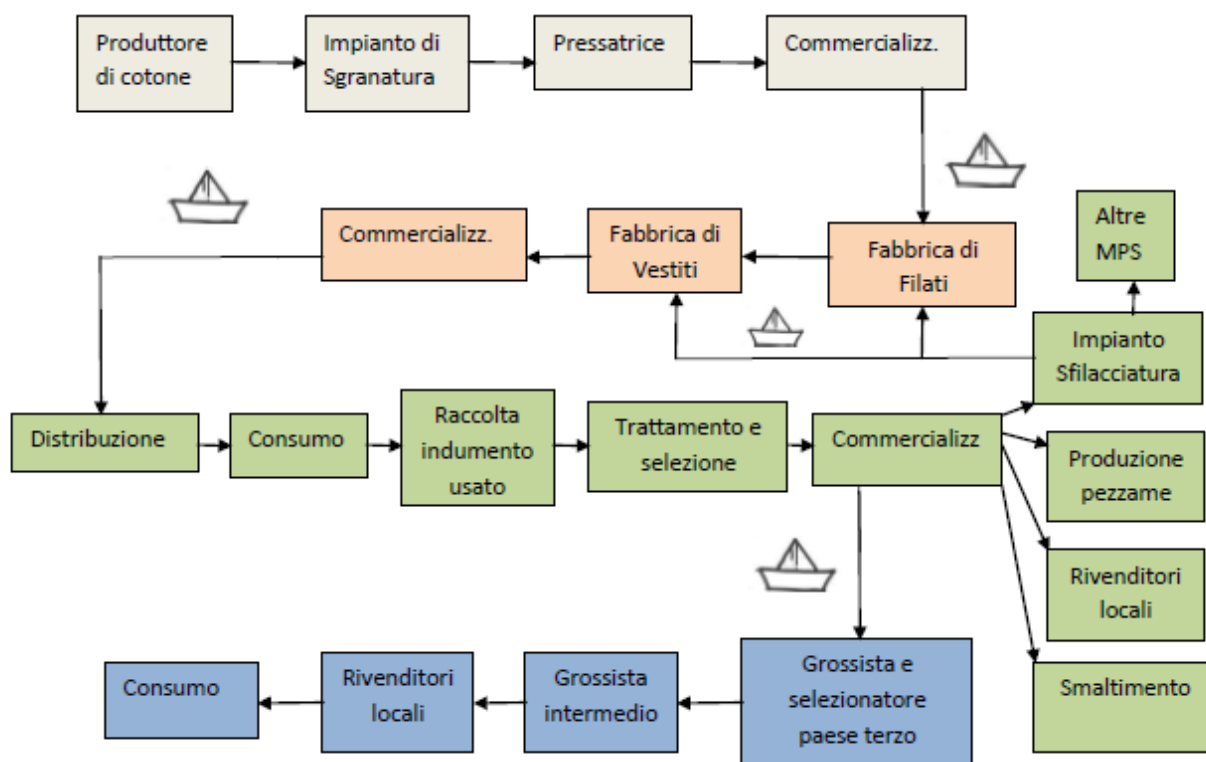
Produttore di cotone

Impianto di Sgranatura

Pressatrice

Commercializz.

Commercializz.

Fabbrica di Vestiti

Fabbrica di Filati

Altre MPS

Impianto Sfilacciatura

Distribuzione

Consumo

Raccolta indumento usato

Trattamento e selezione

Commercializz

Produzione pezzame

Rivenditori locali

Smaltimento

Consumo

Rivenditori locali

Grossista intermedio

Grossista e selezionatore paese terzo